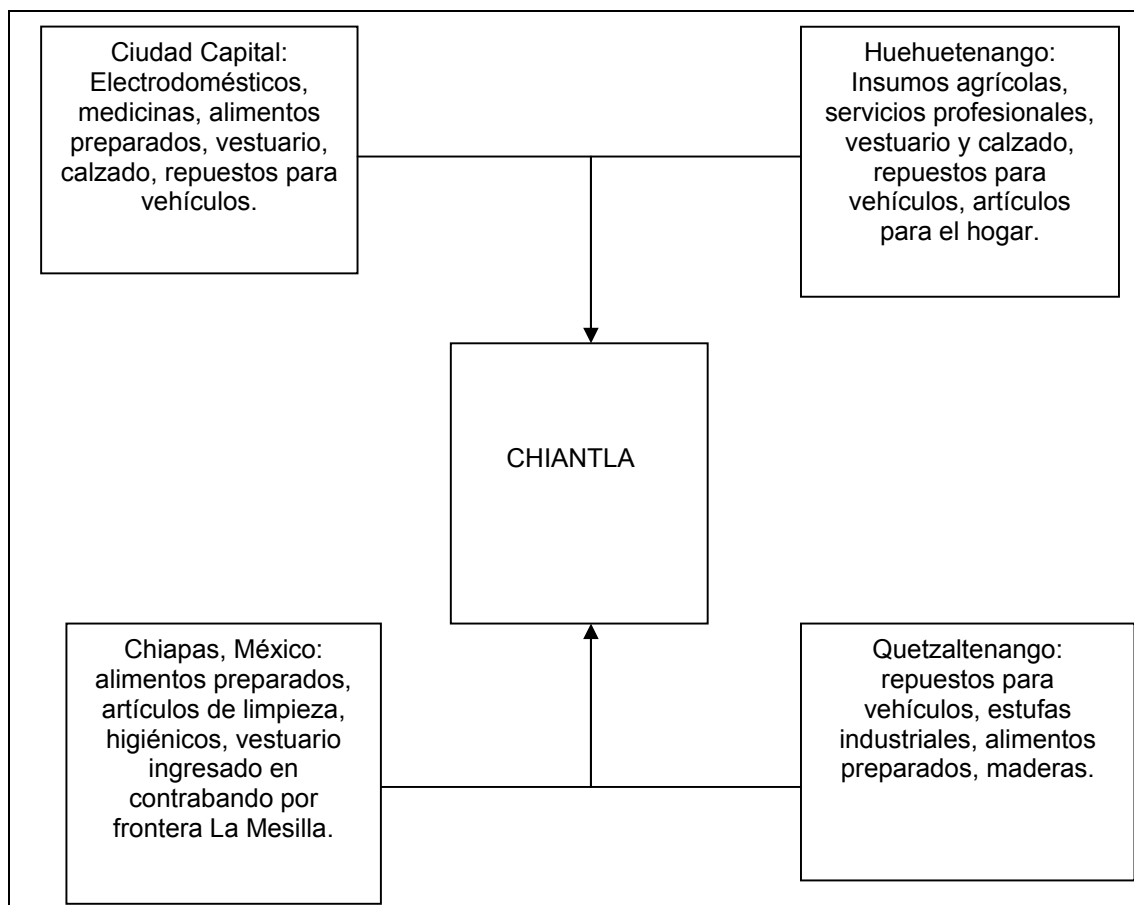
Ciudad Capital: Electrodomésticos, medicinas, alimentos preparados, vestuario, calzado, repuestos para vehículos.

Huehuetenango: Insumos agrícolas, servicios profesionales, vestuario y calzado, repuestos para vehículos, artículos para el hogar.

CHIANTLA

Chiapas, México: alimentos preparados, artículos de limpieza, higiénicos, vestuario ingresado en contrabando por frontera La Mesilla.

Quetzaltenango: repuestos para vehículos, estufas industriales, alimentos preparados, maderas.